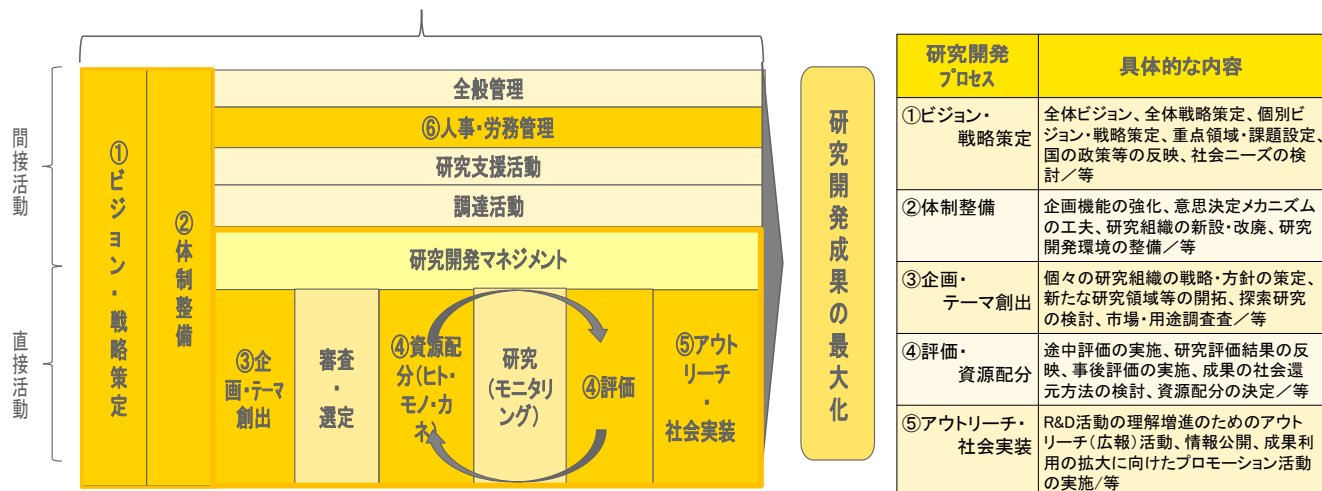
間接活動

直接活動

①ビジョン・戦略策定

②体制整備

全般管理

⑥人事・労務管理

研究支援活動

調達活動

研究開発マネジメント

③企画・テーマ創出

審査・選定

④資源配分(ヒト・モノ・カネ)

研究(モニタリング)

④評価

⑤アウトリーチ・社会実装

研究開発成果の最大化

| 研究開発プロセス | 具体的な内容 |
|---|---|
| ①ビジョン・戦略策定 | 全体ビジョン、全体戦略策定、個別ビジョン・戦略策定、重点領域・課題設定、国の政策等の反映、社会ニーズの検討／等 |
| ②体制整備 | 企画機能の強化、意思決定メカニズムの工夫、研究組織の新設・改廃、研究開発環境の整備／等 |
| ③企画・テーマ創出 | 個々の研究組織の戦略・方針の策定、新たな研究領域等の開拓、探索研究の検討、市場・用途調査査／等 |
| ④評価・資源配分 | 途中評価の実施、研究評価結果の反映、事後評価の実施、成果の社会還元方法の検討、資源配分の決定／等 |
| ⑤アウトリーチ・社会実装 | R&D活動の理解増進のためのアウトリーチ(広報)活動、情報公開、成果利用の拡大に向けたプロモーション活動の実施／等 |